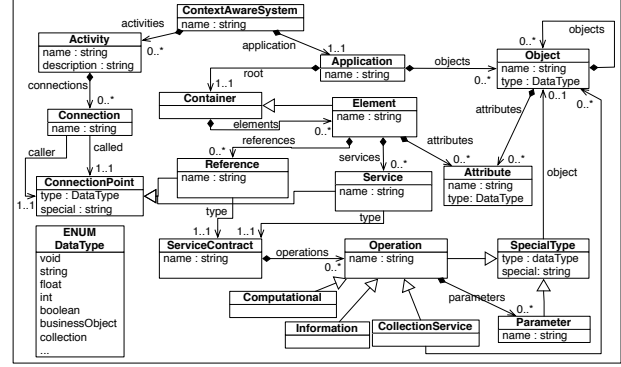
ContextAwareSystem
name : string

activities
0..*

Activity
name : string
description : string

application
1..1

Application
name : string

objects
0..*

objects
0..*

Object
name : string
type : DataType

connections
0..*

1..1
root

Container

Element
name : string

elements
0..*

attributes
0..1

Connection
name : string

caller

called
1..1

references
0..*

Reference
name : string

services
0..*

Service
name : string

attributes
0..*

0..*

Attribute
name : string
type: DataType

object

0..*

ConnectionPoint
type : DataType
special : string

1..1

type

type

ENUM
DataType
void
string
float
int
boolean
businessObject
collection
...

1..1

ServiceContract
name : string

operations
0..*

Operation
name : string

SpecialType
type : dataType
special: string

Computational

Information

CollectionService

parameters
0..*

Parameter
name : string